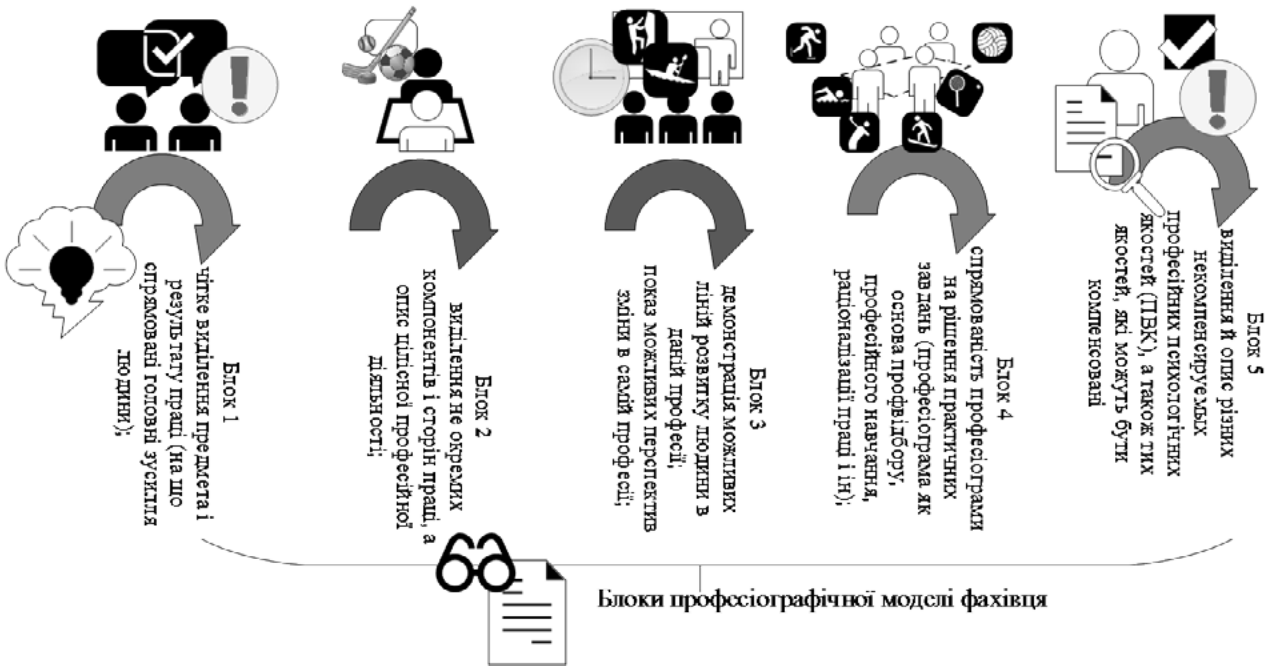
Блок 1
чітке виділення предмета і результату праці (на що спрямовані головні зусилля людини);

Блок 2
виділення не окремих компонентів і сторін праці, а опис цілісної професійної діяльності;

Блок 3
демонстрація можливих ліній розвитку людини в даній професії;
показ можливих перспектив зміни в самій професії;

Блок 4
спрямованість професіограми на рішення практичних завдань (професіограма як основа профвідбору, професійного навчання, раціоналізації праці і ін);

Блок 5
виділення й опис різних некомпенсируємых професійних психологічних якостей (ПВК), а також тих якостей, які можуть бути компенсовані

Блоки професіографічної моделі фахівця